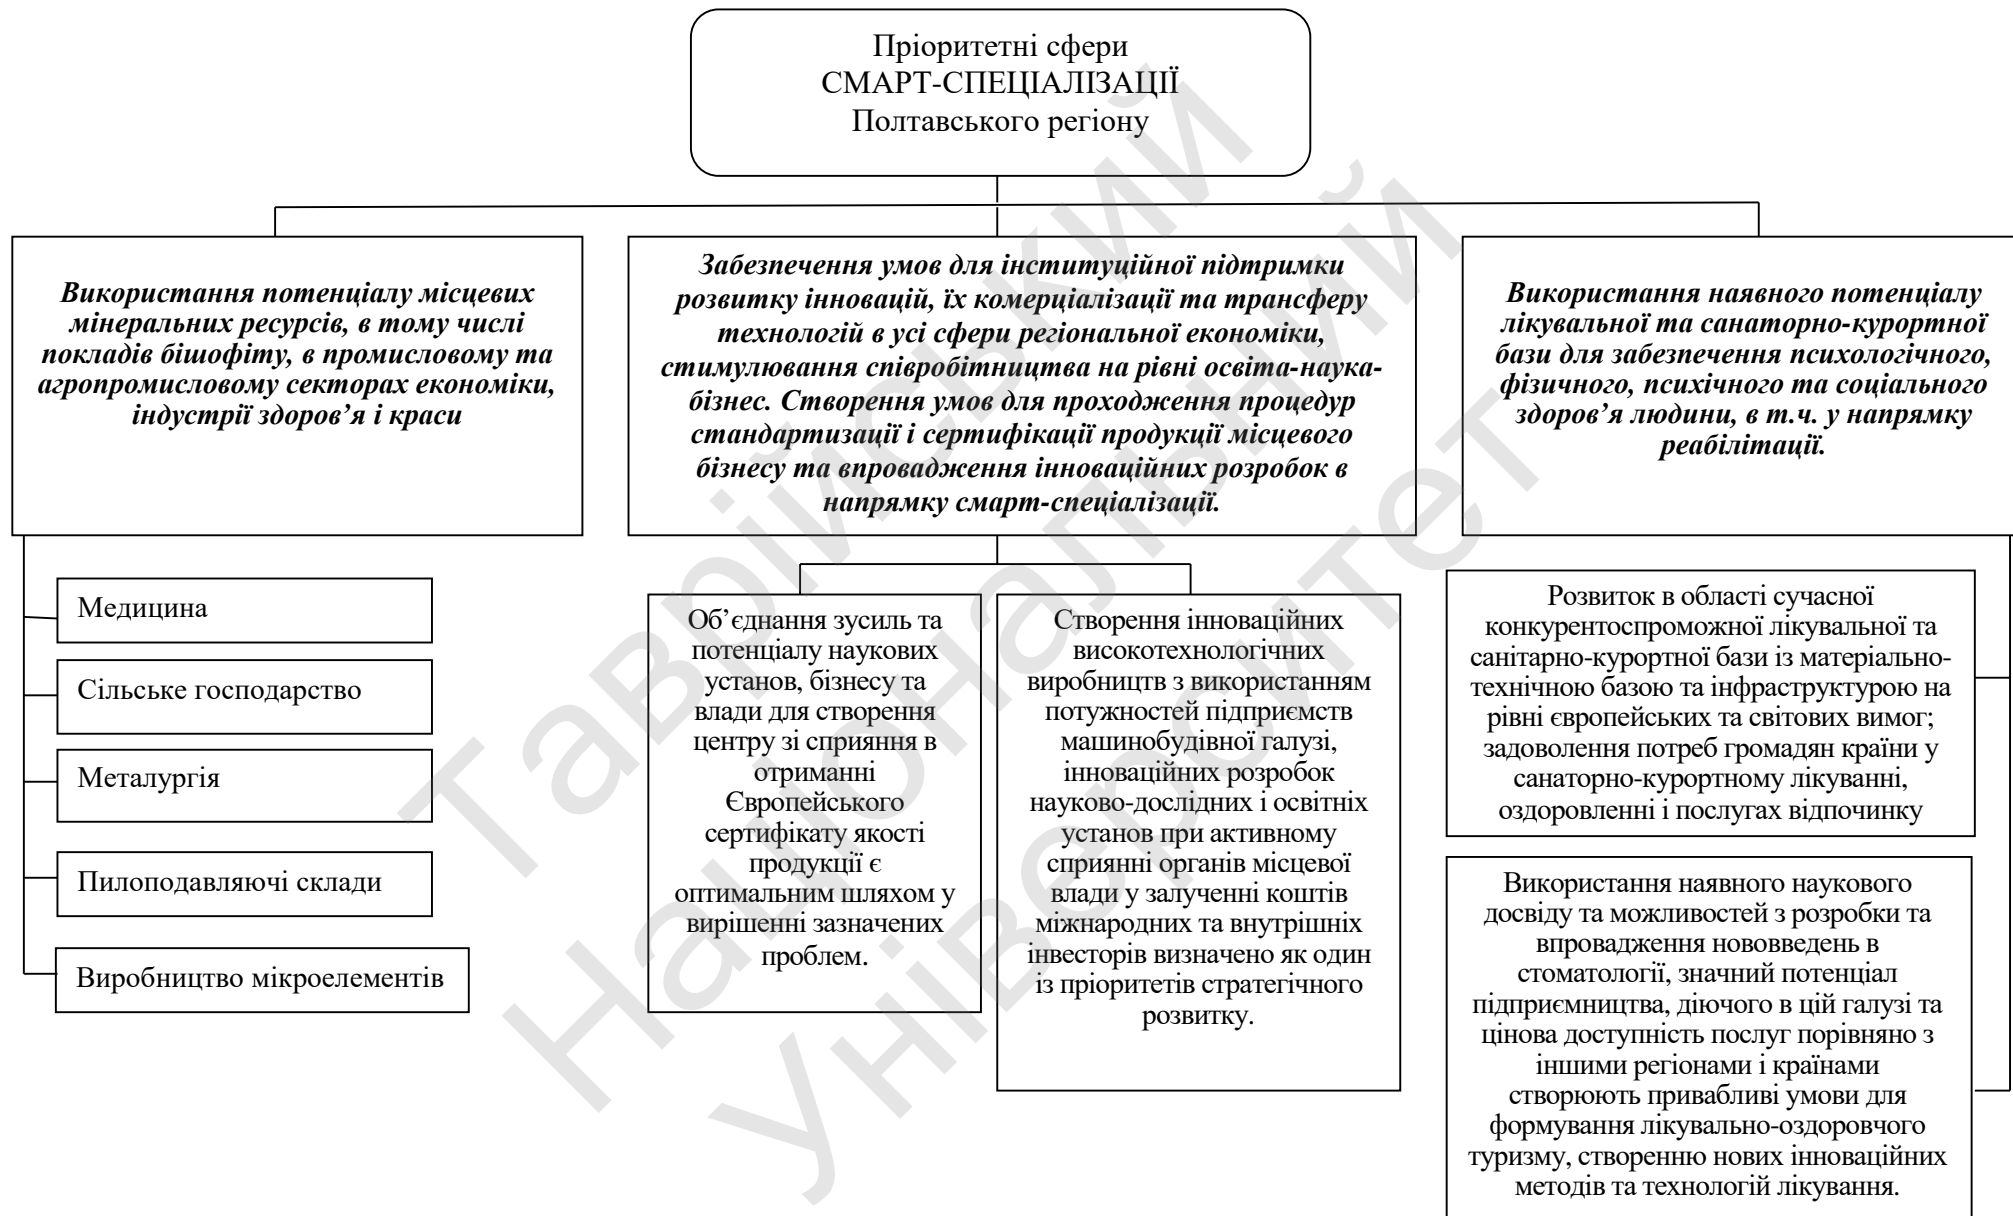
Пріоритетні сфери
СМАРТ-СПЕЦІАЛІЗАЦІЇ
Полтавського регіону

Використання потенціалу місцевих мінеральних ресурсів, в тому числі покладів бішофіту, в промисловому та агропромисловому секторах економіки, індустрії здоров'я і краси

Медицина

Сільське господарство

Металургія

Пилоподавляючі склади

Виробництво мікроелементів

Забезпечення умов для інституційної підтримки розвитку інновацій, їх комерціалізації та трансферу технологій в усі сфери регіональної економіки, стимулювання співробітництва на рівні освіта-наука-бізнес. Створення умов для проходження процедур стандартизації і сертифікації продукції місцевого бізнесу та впровадження інноваційних розробок в напрямку смарт-спеціалізації.

Об'єднання зусиль та потенціалу наукових установ, бізнесу та влади для створення центру зі сприяння в отриманні Європейського сертифікату якості продукції є оптимальним шляхом у вирішенні зазначених проблем.

Створення інноваційних високотехнологічних виробництв з використанням потужностей підприємств машинобудівної галузі, інноваційних розробок науково-дослідних і освітніх установ при активному сприянні органів місцевої влади у залученні коштів міжнародних та внутрішніх інвесторів визначено як один із пріоритетів стратегічного розвитку.

Використання наявного потенціалу лікувальної та санаторно-курортної бази для забезпечення психологічного, фізичного, психічного та соціального здоров'я людини, в т.ч. у напрямку реабілітації.

Розвиток в області сучасної конкурентоспроможної лікувальної та санітарно-курортної бази із матеріально-технічною базою та інфраструктурою на рівні європейських та світових вимог; задоволення потреб громадян країни у санаторно-курортному лікуванні, оздоровленні і послугах відпочинку

Використання наявного наукового досвіду та можливостей з розробки та впровадження нововведень в стоматології, значний потенціал підприємництва, діючого в цій галузі та цінова доступність послуг порівняно з іншими регіонами і країнами створюють привабливі умови для формування лікувально-оздоровчого туризму, створенню нових інноваційних методів та технологій лікування.

Таврійський
Національний
Університет